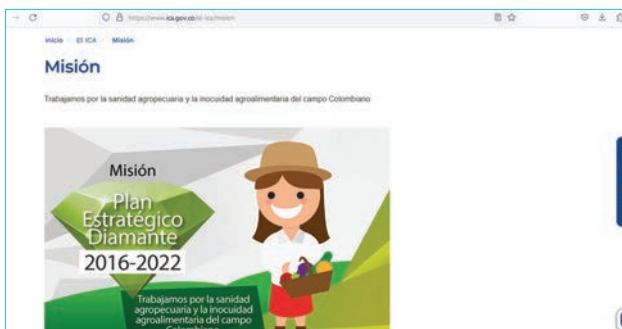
https://www.ica.gov.co/el-ica/mision

Inicio El ICA Misión

Misión

Trabajamos por la sanidad agropecuaria y la inocuidad agroalimentaria del campo Colombiano

Misión

Plan Estratégico Diamante 2016-2022

Trabajamos por la sanidad agropecuaria y la inocuidad agroalimentaria del campo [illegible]